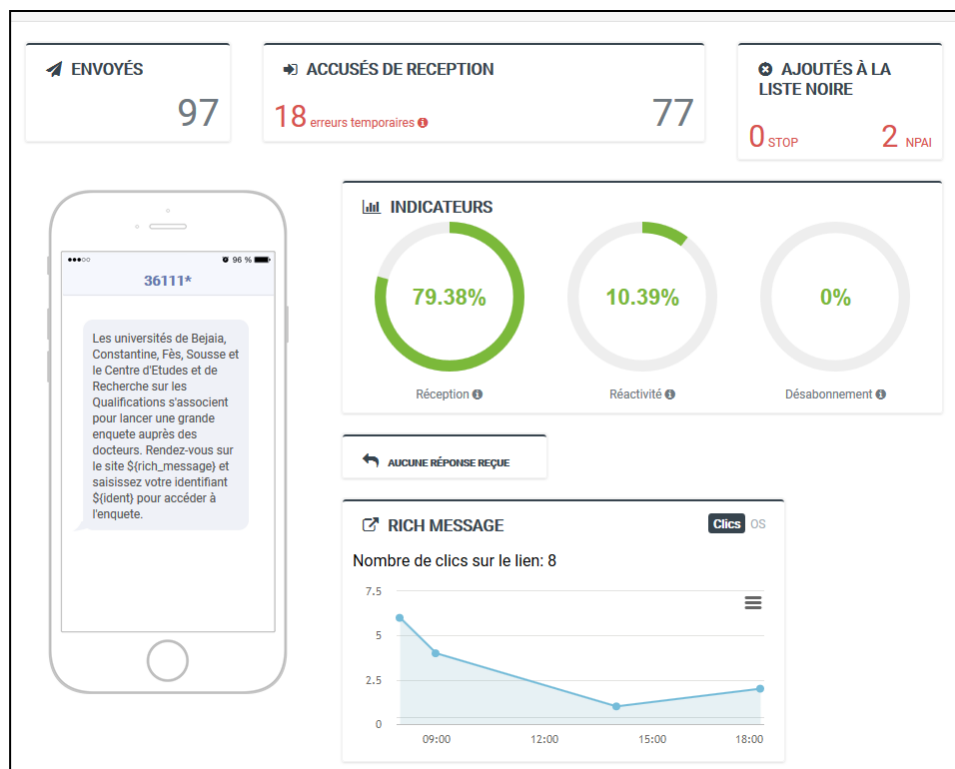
ENVOYÉS
97

ACCUSÉS DE RECEPTION
18 erreurs temporaires
77

AJOUTÉS À LA LISTE NOIRE
0 STOP
2 NPAI

96 %
36111*

Les universités de Bejaia, Constantine, Fès, Sousse et le Centre d'Etudes et de Recherche sur les Qualifications s'associent pour lancer une grande enquete auprès des docteurs. Rendez-vous sur le site ${rich_message} et saisissez votre identifiant ${ident} pour accéder à l'enquete.

INDICATEURS
79.38%
Réception
10.39%
Réactivité
0%
Désabonnement

AUCUNE RÉPONSE REÇUE

RICH MESSAGE
Clics OS
Nombre de clics sur le lien: 8
7.5
5
2.5
0
09:00
12:00
15:00
18:00